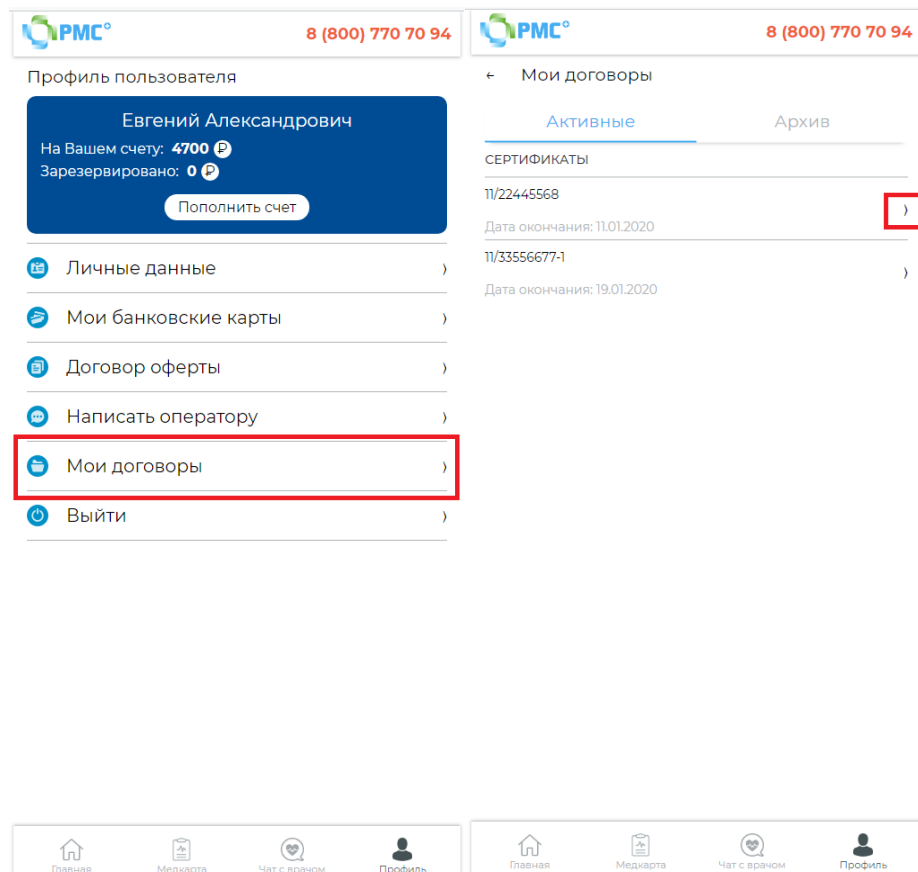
РМС°

8 (800) 770 70 94

Профиль пользователя

Евгений Александрович

На Вашем счету: 4700 ₽

Зарезервировано: 0 ₽

Пополнить счет

Личные данные

Мои банковские карты

Договор оферты

Написать оператору

Мои договоры

Выйти

Главная Медкарта Чат с врачом Профиль

РМС°

8 (800) 770 70 94

← Мои договоры

Активные Архив

СЕРТИФИКАТЫ

11/22445568

Дата окончания: 11.01.2020

11/33556677-1

Дата окончания: 19.01.2020

Главная Медкарта Чат с врачом Профиль